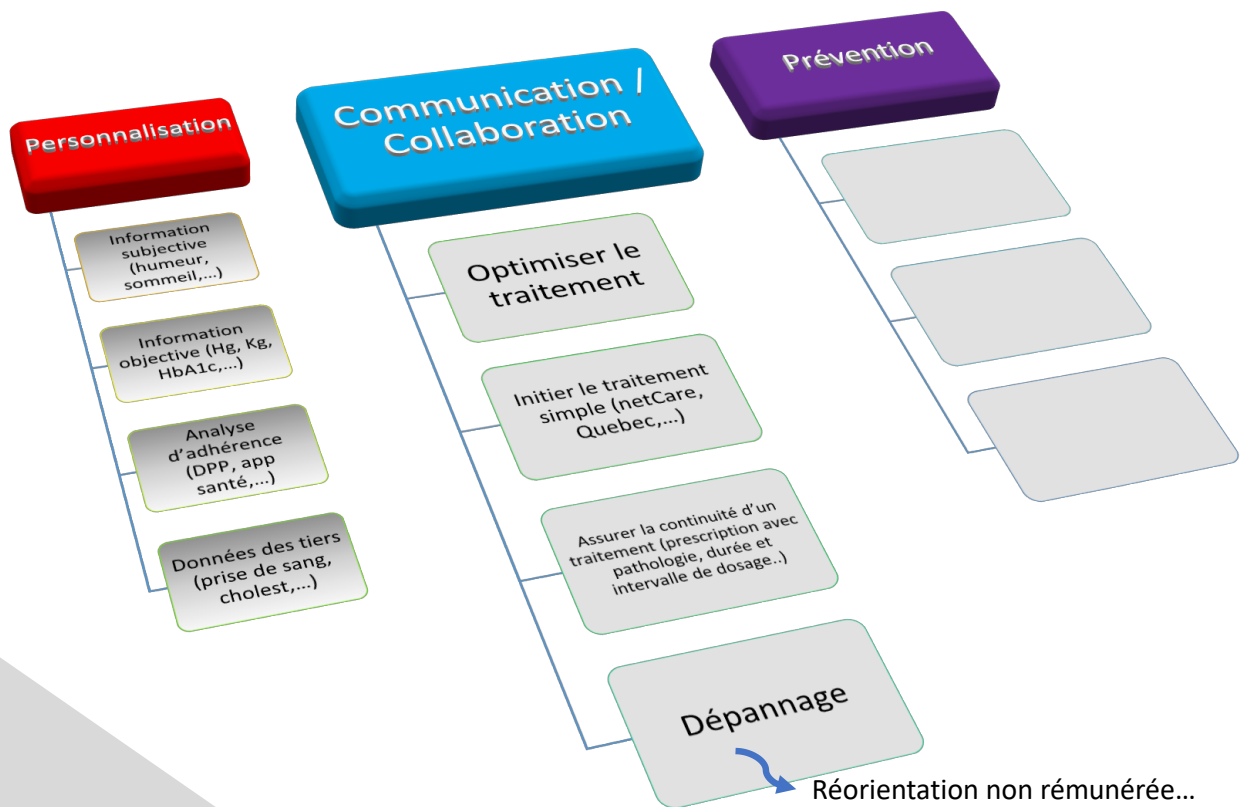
Personnalisation

Information subjective (humeur, sommeil,…)

Information objective (Hg, Kg, HbA1c,…)

Analyse d'adhérence (DPP, app santé,…)

Données des tiers (prise de sang, cholest,…)

Communication / Collaboration

Optimiser le traitement

Initier le traitement simple (netCare, Quebec,…)

Assurer la continuité d'un traitement (prescription avec pathologie, durée et intervalle de dosage..)

Dépannage

Réorientation non rémunérée…

Prévention